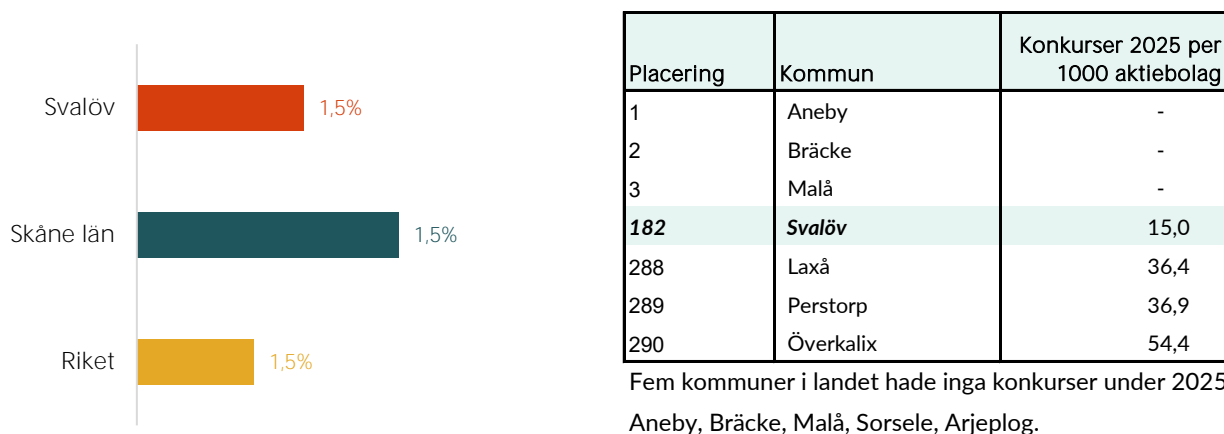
Svalöv 1,5%

Skåne län 1,5%

Riket 1,5%

| Placering | Kommun | Konkurser 2025 per 1000 aktiebolag |
|---|---|---|
| 1 | Aneby | - |
| 2 | Bräcke | - |
| 3 | Malå | - |
| ***182*** | ***Svalöv*** | 15,0 |
| 288 | Laxå | 36,4 |
| 289 | Perstorp | 36,9 |
| 290 | Överkalix | 54,4 |

Fem kommuner i landet hade inga konkurser under 2025

Aneby, Bräcke, Malå, Sorsele, Arjeplog.